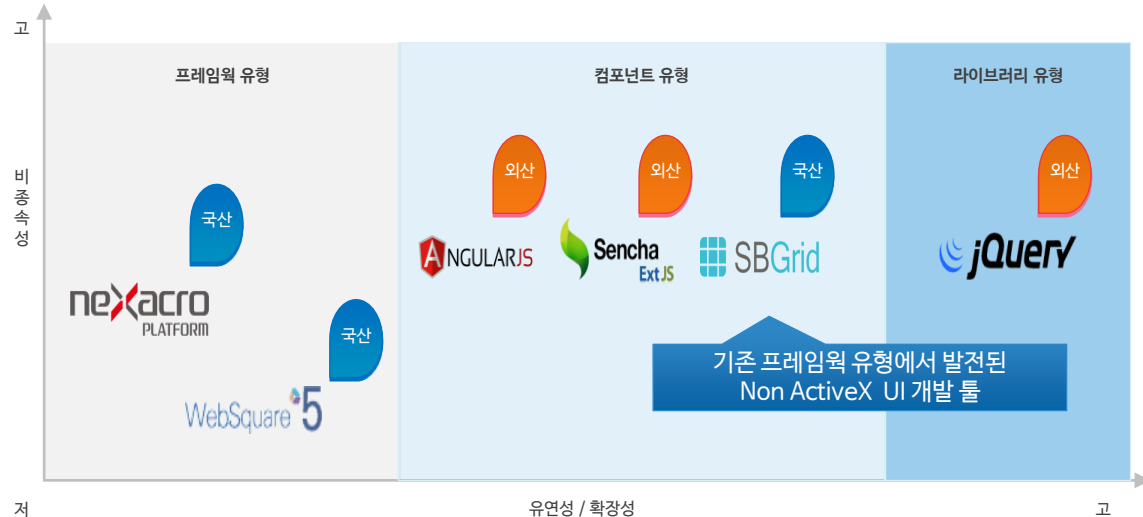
고

비종속성

저

프레임웍 유형

국산

nexacro PLATFORM

국산

WebSquare5

컴포넌트 유형

외산

ANGULARJS

외산

Sencha Ext JS

국산

SBGrid

기존 프레임웍 유형에서 발전된 Non ActiveX UI 개발 툴

라이브러리 유형

외산

jQuery

유연성 / 확장성

고